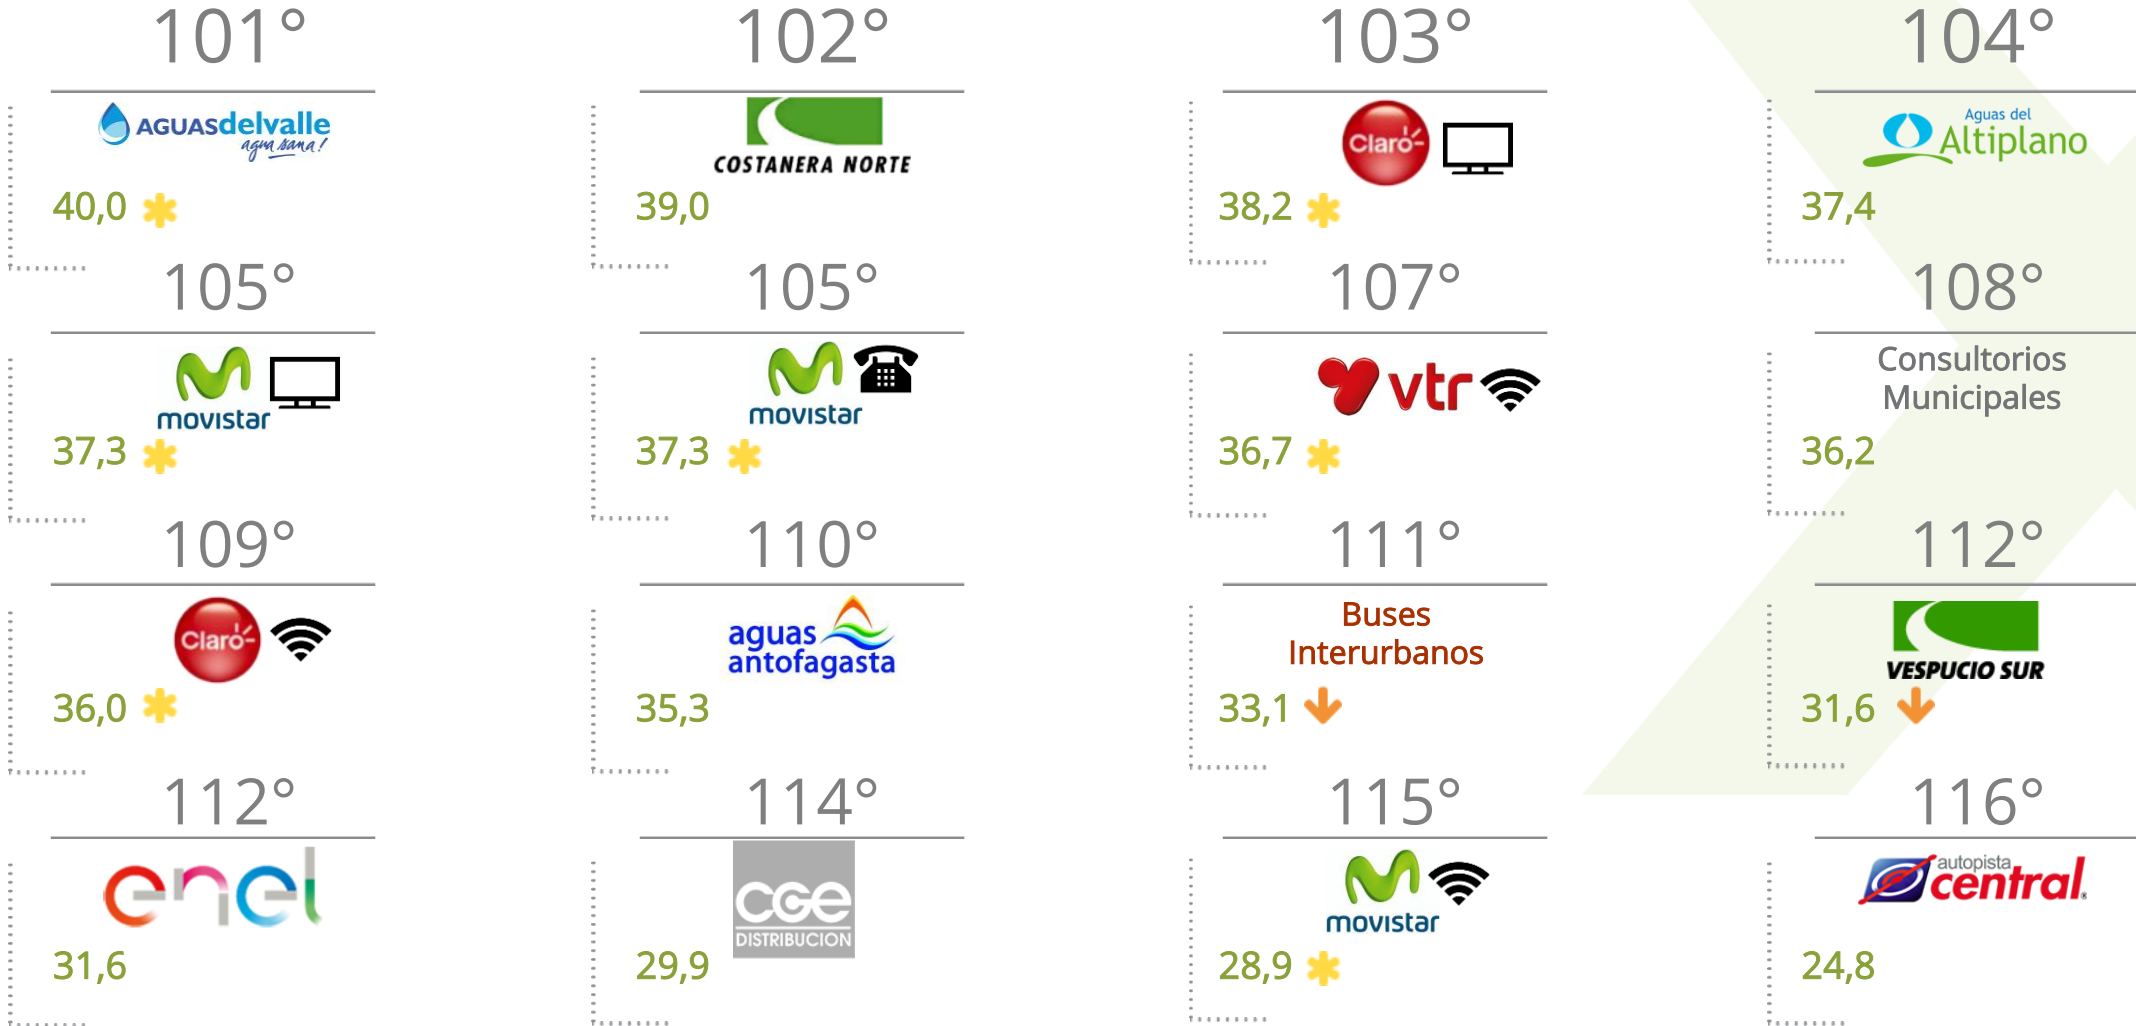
101°

AGUASdelvalle agua sana!

40,0

102°

COSTANERA NORTE

39,0

103°

Claro

38,2

104°

Aguas del Altiplano

37,4

105°

movistar

37,3

105°

movistar

37,3

107°

vtr

36,7

108°

Consultorios Municipales

36,2

109°

Claro

36,0

110°

aguas antofagasta

35,3

111°

Buses Interurbanos

33,1

112°

VESPUCIO SUR

31,6

112°

enel

31,6

114°

CGE DISTRIBUCION

29,9

115°

movistar

28,9

116°

autopista central

24,8